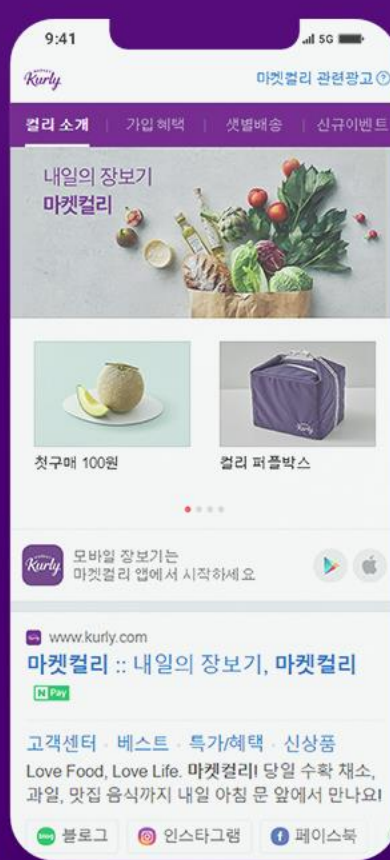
9:41

5G

Kurly

마켓컬리 관련광고

컬리 소개 | 가입 혜택 | 샛별배송 | 신규이벤트

내일의 장보기
마켓컬리

Kurly

첫구매 100원

컬리 퍼플박스

Kurly

모바일 장보기는
마켓컬리 앱에서 시작하세요

www.kurly.com

마켓컬리 :: 내일의 장보기, 마켓컬리

N Pay

고객센터 · 베스트 · 특가/혜택 · 신상품

Love Food, Love Life. 마켓컬리! 당일 수확 채소, 과일, 맛집 음식까지 내일 아침 문 앞에서 만나요!

블로그 인스타그램 페이스북